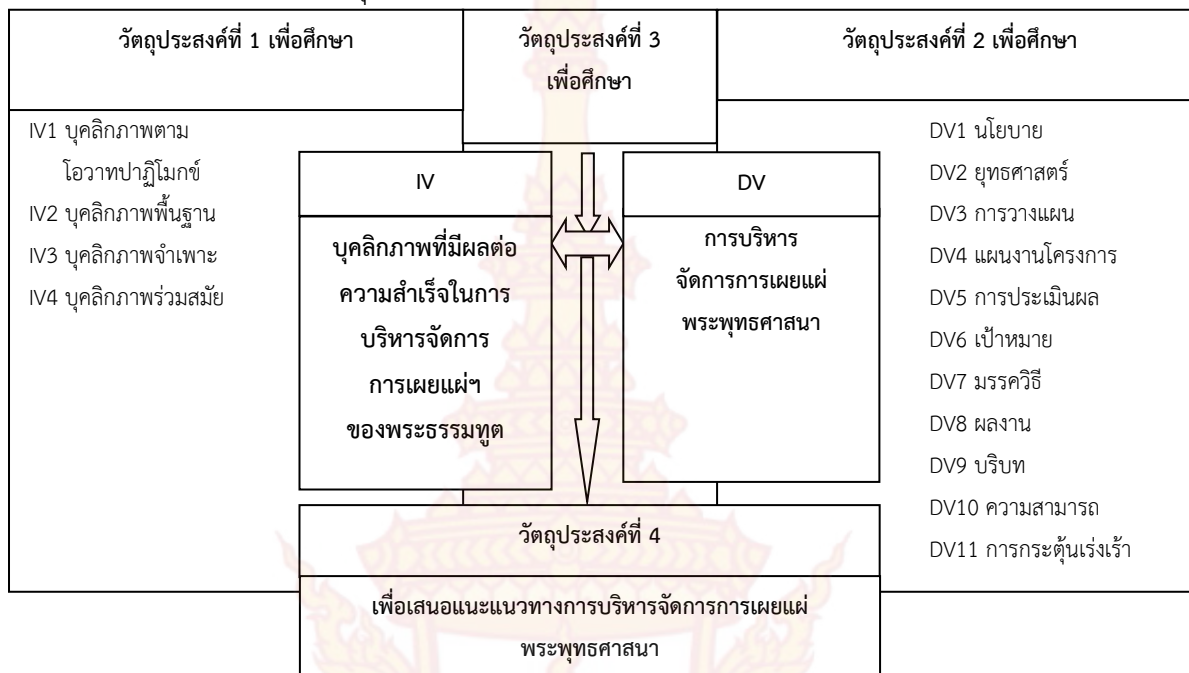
วัตถุประสงค์ที่ 1 เพื่อศึกษา

วัตถุประสงค์ที่ 3 เพื่อศึกษา

วัตถุประสงค์ที่ 2 เพื่อศึกษา

IV1 บุคลิกภาพตามโอวาทปาฏิโมกข์
IV2 บุคลิกภาพพื้นฐาน
IV3 บุคลิกภาพจำเพาะ
IV4 บุคลิกภาพร่วมสมัย

IV

บุคลิกภาพที่มีผลต่อความสำเร็จในการบริหารจัดการการเผยแผ่ฯ ของพระธรรมทูต

DV

การบริหารจัดการการเผยแผ่พระพุทธศาสนา

DV1 นโยบาย
DV2 ยุทธศาสตร์
DV3 การวางแผน
DV4 แผนงานโครงการ
DV5 การประเมินผล
DV6 เป้าหมาย
DV7 มรรควิธี
DV8 ผลงาน
DV9 บริบท
DV10 ความสามารถ
DV11 การกระตุ้นเร่งเร้า

วัตถุประสงค์ที่ 4

เพื่อเสนอแนะแนวทางการบริหารจัดการการเผยแผ่พระพุทธศาสนา